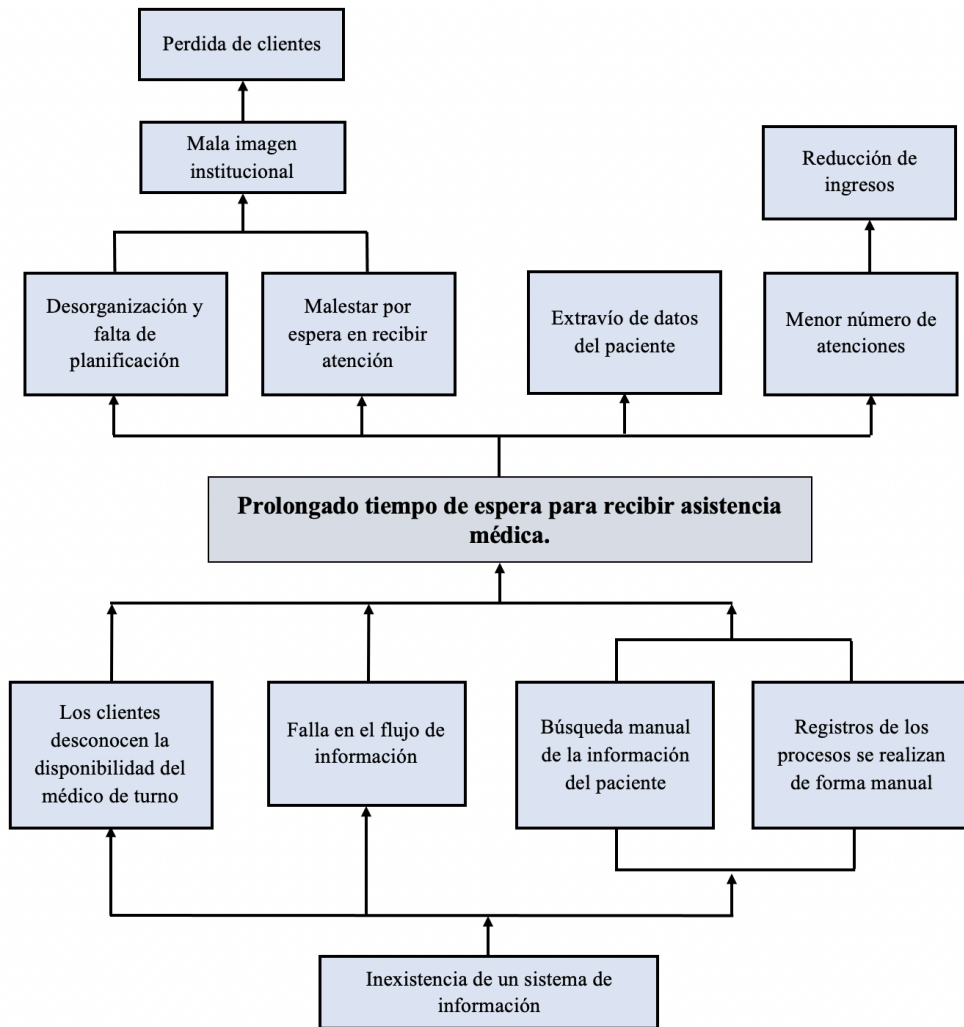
Perdida de clientes

Mala imagen institucional

Reducción de ingresos

Desorganización y falta de planificación

Malestar por espera en recibir atención

Extravío de datos del paciente

Menor número de atenciones

**Prolongado tiempo de espera para recibir asistencia médica.**

Los clientes desconocen la disponibilidad del médico de turno

Falla en el flujo de información

Búsqueda manual de la información del paciente

Registros de los procesos se realizan de forma manual

Inexistencia de un sistema de información